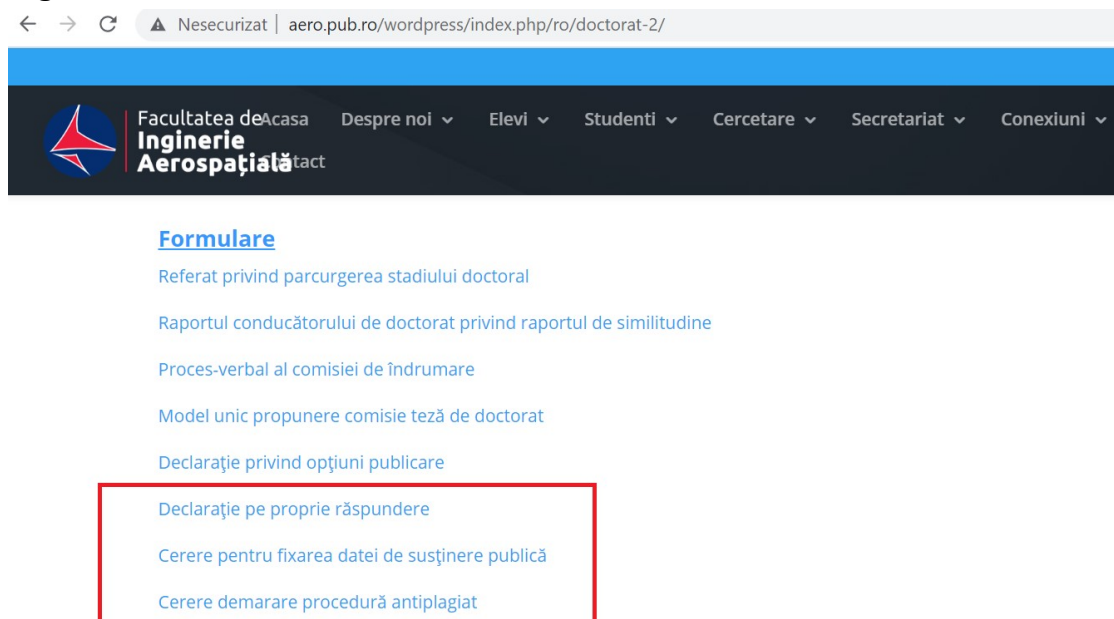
Nesecurizat | aero.pub.ro/wordpress/index.php/ro/doctorat-2/

Facultatea de Inginerie Aerospațială

Acasa Despre noi Elevi Studenti Cercetare Secretariat Conexiuni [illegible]tact

Formulare

Referat privind parcurgerea stadiului doctoral

Raportul conducătorului de doctorat privind raportul de similitudine

Proces-verbal al comisiei de îndrumare

Model unic propunere comisie teză de doctorat

Declaraţie privind opţiuni publicare

Declaraţie pe proprie răspundere

Cerere pentru fixarea datei de susţinere publică

Cerere demarare procedură antiplagiat